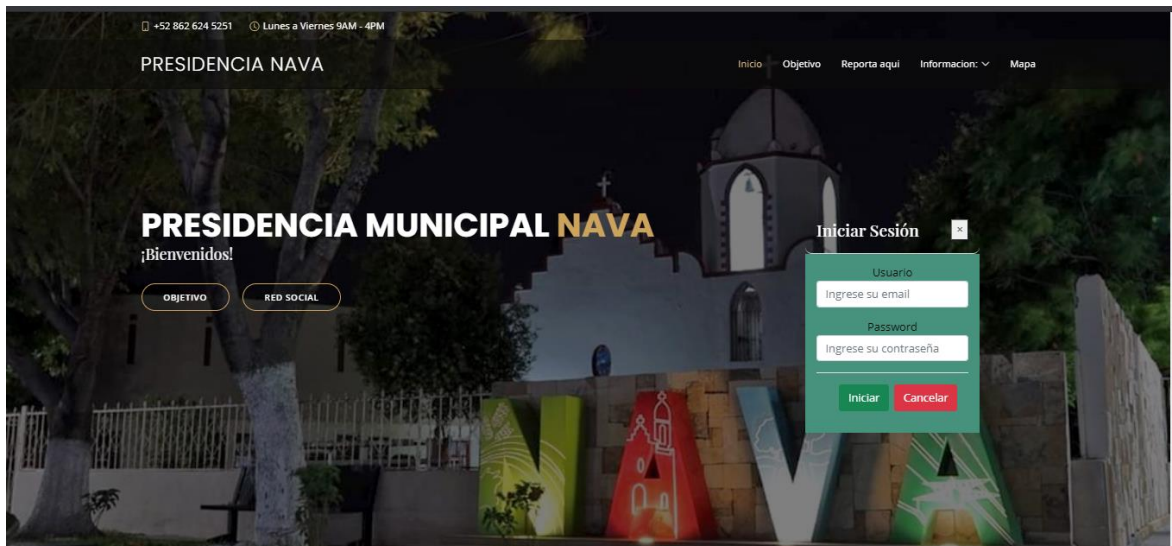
+52 862 624 5251 Lunes a Viernes 9AM - 4PM

PRESIDENCIA NAVA

Inicio Objetivo Reporta aqui Informacion: Mapa

PRESIDENCIA MUNICIPAL NAVA

¡Bienvenidos!

OBJETIVO RED SOCIAL

Iniciar Sesión ×

Usuario

Ingrese su email

Password

Ingrese su contraseña

Iniciar Cancelar

NAVA